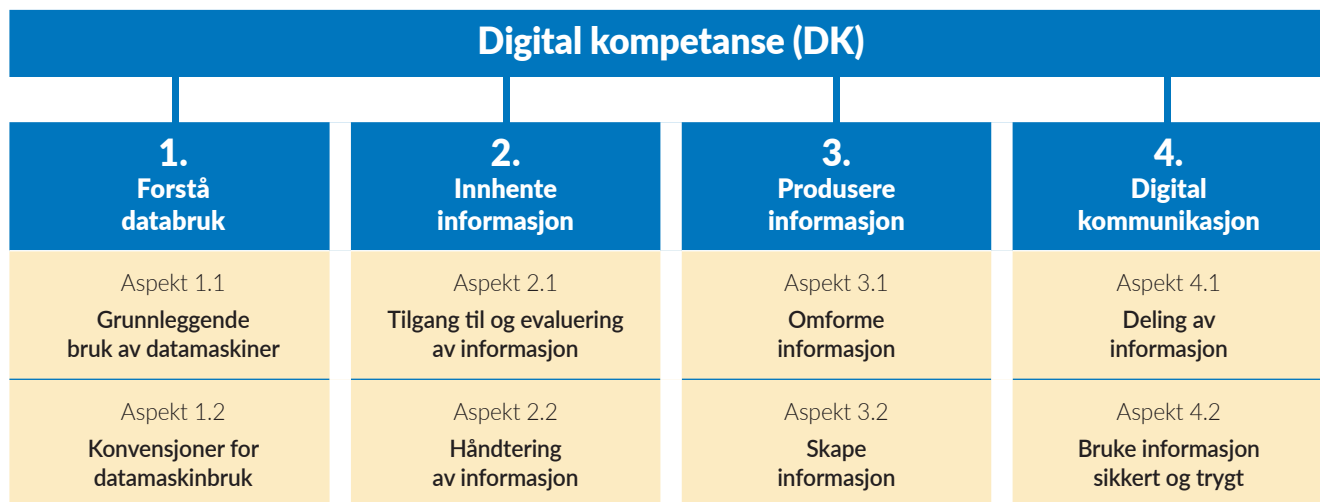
Digital kompetanse (DK)

1.
Forstå databruk

Aspekt 1.1
Grunnleggende bruk av datamaskiner

Aspekt 1.2
Konvensjoner for datamaskinbruk

2.
Innhente informasjon

Aspekt 2.1
Tilgang til og evaluering av informasjon

Aspekt 2.2
Håndtering av informasjon

3.
Produsere informasjon

Aspekt 3.1
Omforme informasjon

Aspekt 3.2
Skape informasjon

4.
Digital kommunikasjon

Aspekt 4.1
Deling av informasjon

Aspekt 4.2
Bruke informasjon sikkert og trygt